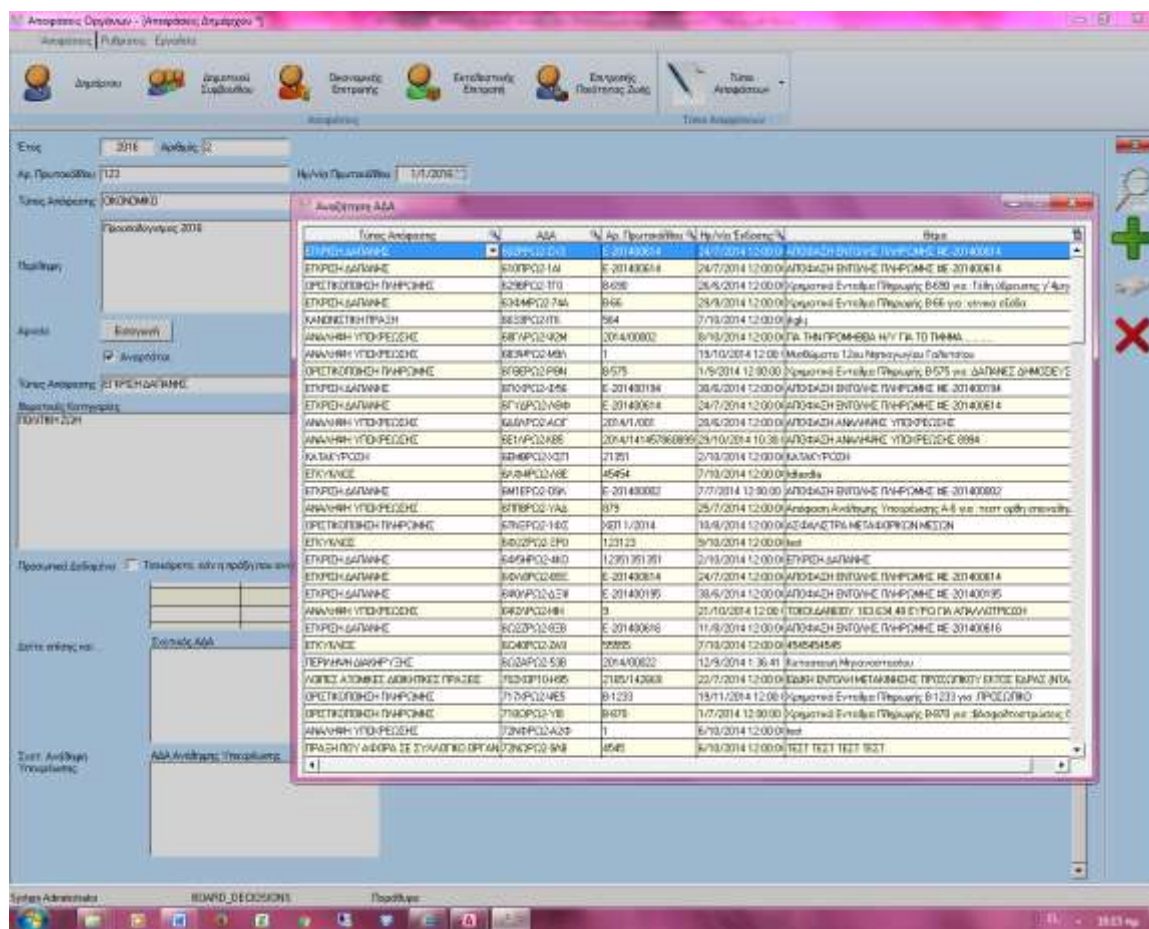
Αποφάσεις Οργάνων - [Αποφάσεις Δημάρχου *]
Αποφάσεις | Ρυθμίσεις | Εργαλεία

Δημάρχου
Δημοτικού Συμβουλίου
Οικονομικής Επιτροπής
Εκτελεστικής Επιτροπής
Επιτροπής Ποιότητας Ζωής
Αποφάσεις
Τύποι Αποφάσεων
Τύποι Αποφάσεων

Έτος 2016 Αριθμός 2
Αρ. Πρωτοκόλλου 123
Ημ/νία Πρωτοκόλλου 1/1/2016
Τύπος Απόφασης ΟΙΚΟΝΟΜΙΚΟ
Περίληψη Προϋπολογισμός 2016
Αρχείο Επιλογή
Αναρτήθηκε
Τύπος Απόφασης ΕΓΚΡΙΣΗ ΔΑΠΑΝΗΣ
Θεματικές Κατηγορίες
ΠΟΛΙΤΙΚΗ ΖΩΗ
Προσωπικά Δεδομένα Τοποθετείται εάν η πρόβλεψη
Σχετικός ΑΔΑ
ΑΔΑ Ανάθεσης Υποχρέωσης

Αναζήτηση ΑΔΑ

| Τύπος Απόφασης | ΑΔΑ | Αρ. Πρωτοκόλλου | Ημ/νία Έκδοσης | Θέμα |
|---|---|---|---|---|
| ΕΓΚΡΙΣΗ ΔΑΠΑΝΗΣ | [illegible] | Ε-201400614 | 24/7/2014 12:00:00 | ΑΠΟΦΑΣΗ ΕΝΤΟΛΗΣ ΠΛΗΡΩΜΗΣ ΜΕ-201400614 |
| ΕΓΚΡΙΣΗ ΔΑΠΑΝΗΣ | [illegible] | Ε-201400614 | 24/7/2014 12:00:00 | ΑΠΟΦΑΣΗ ΕΝΤΟΛΗΣ ΠΛΗΡΩΜΗΣ ΜΕ-201400614 |
| ΟΡΙΣΤΙΚΟΠΟΙΗΣΗ ΠΛΗΡΩΜΗΣ | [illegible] | Β-690 | 26/6/2014 12:00:00 | Χρηματικό Ένταλμα Πληρωμής Β-690 για: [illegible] |
| ΕΓΚΡΙΣΗ ΔΑΠΑΝΗΣ | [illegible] | Β-66 | 29/8/2014 12:00:00 | Χρηματικό Ένταλμα Πληρωμής Β-66 για: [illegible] |
| ΚΑΝΟΝΙΣΤΙΚΗ ΠΡΑΞΗ | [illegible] | 564 | 7/10/2014 12:00:00 | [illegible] |
| ΑΝΑΛΗΨΗ ΥΠΟΧΡΕΩΣΗΣ | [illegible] | 2014/00802 | 8/10/2014 12:00:00 | ΓΙΑ ΤΗΝ ΠΡΟΜΗΘΕΙΑ Η/Υ ΓΙΑ ΤΟ ΤΜΗΜΑ |
| ΑΝΑΛΗΨΗ ΥΠΟΧΡΕΩΣΗΣ | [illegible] | 1 | 15/10/2014 12:00 | Μαθήματα 12ου Νηπιαγωγείου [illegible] |
| ΟΡΙΣΤΙΚΟΠΟΙΗΣΗ ΠΛΗΡΩΜΗΣ | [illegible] | Β-575 | 1/9/2014 12:00:00 | Χρηματικό Ένταλμα Πληρωμής Β-575 για: ΔΑΠΑΝΕΣ ΔΗΜΟΣΕΥΣ |
| ΕΓΚΡΙΣΗ ΔΑΠΑΝΗΣ | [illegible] | Ε-201400194 | 30/6/2014 12:00:00 | ΑΠΟΦΑΣΗ ΕΝΤΟΛΗΣ ΠΛΗΡΩΜΗΣ ΜΕ-201400194 |
| ΕΓΚΡΙΣΗ ΔΑΠΑΝΗΣ | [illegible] | Ε-201400614 | 24/7/2014 12:00:00 | ΑΠΟΦΑΣΗ ΕΝΤΟΛΗΣ ΠΛΗΡΩΜΗΣ ΜΕ-201400614 |
| ΑΝΑΛΗΨΗ ΥΠΟΧΡΕΩΣΗΣ | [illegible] | 2014/1/001 | 26/6/2014 12:00:00 | ΑΠΟΦΑΣΗ ΑΝΑΛΗΨΗΣ ΥΠΟΧΡΕΩΣΗΣ |
| ΑΝΑΛΗΨΗ ΥΠΟΧΡΕΩΣΗΣ | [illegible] | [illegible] | 29/10/2014 10:38 | ΑΠΟΦΑΣΗ ΑΝΑΛΗΨΗΣ ΥΠΟΧΡΕΩΣΗΣ 8884 |
| ΚΑΤΑΚΥΡΩΣΗ | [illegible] | 21351 | 2/10/2014 12:00:00 | ΚΑΤΑΚΥΡΩΣΗ |
| ΕΓΚΥΚΛΙΟΣ | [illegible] | 45454 | 7/10/2014 12:00:00 | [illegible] |
| ΕΓΚΡΙΣΗ ΔΑΠΑΝΗΣ | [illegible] | Ε-201400002 | 7/7/2014 12:00:00 | ΑΠΟΦΑΣΗ ΕΝΤΟΛΗΣ ΠΛΗΡΩΜΗΣ ΜΕ-201400002 |
| ΑΝΑΛΗΨΗ ΥΠΟΧΡΕΩΣΗΣ | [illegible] | 879 | 25/7/2014 12:00:00 | Απόφαση Ανάληψης Υποχρέωσης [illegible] |
| ΟΡΙΣΤΙΚΟΠΟΙΗΣΗ ΠΛΗΡΩΜΗΣ | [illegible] | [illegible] 1/2014 | 10/6/2014 12:00:00 | ΑΣΦΑΛΙΣΤΡΑ ΜΕΤΑΦΟΡΙΚΩΝ ΜΕΣΩΝ |
| ΕΓΚΥΚΛΙΟΣ | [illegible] | 123123 | 9/10/2014 12:00:00 | test |
| ΕΓΚΡΙΣΗ ΔΑΠΑΝΗΣ | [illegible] | 12351351351 | 2/10/2014 12:00:00 | ΕΓΚΡΙΣΗ ΔΑΠΑΝΗΣ |
| ΕΓΚΡΙΣΗ ΔΑΠΑΝΗΣ | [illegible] | Ε-201400614 | 24/7/2014 12:00:00 | ΑΠΟΦΑΣΗ ΕΝΤΟΛΗΣ ΠΛΗΡΩΜΗΣ ΜΕ-201400614 |
| ΕΓΚΡΙΣΗ ΔΑΠΑΝΗΣ | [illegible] | Ε-201400195 | 30/6/2014 12:00:00 | ΑΠΟΦΑΣΗ ΕΝΤΟΛΗΣ ΠΛΗΡΩΜΗΣ ΜΕ-201400195 |
| ΑΝΑΛΗΨΗ ΥΠΟΧΡΕΩΣΗΣ | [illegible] | 3 | 21/10/2014 12:00 | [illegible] |
| ΕΓΚΡΙΣΗ ΔΑΠΑΝΗΣ | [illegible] | Ε-201400616 | 11/8/2014 12:00:00 | ΑΠΟΦΑΣΗ ΕΝΤΟΛΗΣ ΠΛΗΡΩΜΗΣ ΜΕ-201400616 |
| ΕΓΚΥΚΛΙΟΣ | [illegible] | 555555 | 7/10/2014 12:00:00 | 45454545454 |
| ΠΕΡΙΛΗΨΗ ΔΙΑΚΗΡΥΞΗΣ | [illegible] | 2014/00822 | 12/9/2014 1:36:41 | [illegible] |
| ΛΟΙΠΕΣ ΑΤΟΜΙΚΕΣ ΔΙΟΙΚΗΤΙΚΕΣ ΠΡΑΞΕΙΣ | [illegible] | 2185/142868 | 22/7/2014 12:00:00 | ΕΙΔΙΚΗ ΕΝΤΟΛΗ ΜΕΤΑΚΙΝΗΣΗΣ ΠΡΟΣΩΠΙΚΟΥ ΕΚΤΟΣ ΕΔΡΑΣ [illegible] |
| ΟΡΙΣΤΙΚΟΠΟΙΗΣΗ ΠΛΗΡΩΜΗΣ | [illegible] | Β1233 | 19/11/2014 12:00 | Χρηματικό Ένταλμα Πληρωμής Β1233 για: ΠΡΟΣΩΠΙΚΟ |
| ΟΡΙΣΤΙΚΟΠΟΙΗΣΗ ΠΛΗΡΩΜΗΣ | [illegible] | Β-870 | 1/7/2014 12:00:00 | Χρηματικό Ένταλμα Πληρωμής Β-870 για: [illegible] |
| ΑΝΑΛΗΨΗ ΥΠΟΧΡΕΩΣΗΣ | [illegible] | 1 | 6/10/2014 12:00:00 | test |
| ΠΡΑΞΗ ΠΟΥ ΑΦΟΡΑ ΣΕ ΣΥΛΛΟΓΙΚΟ ΟΡΓΑΝ | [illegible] | 4545 | 6/10/2014 12:00:00 | ΤΕΣΤ ΤΕΣΤ ΤΕΣΤ ΤΕΣΤ |

System Administrator BOARD_DECISIONS Περιβάλλον